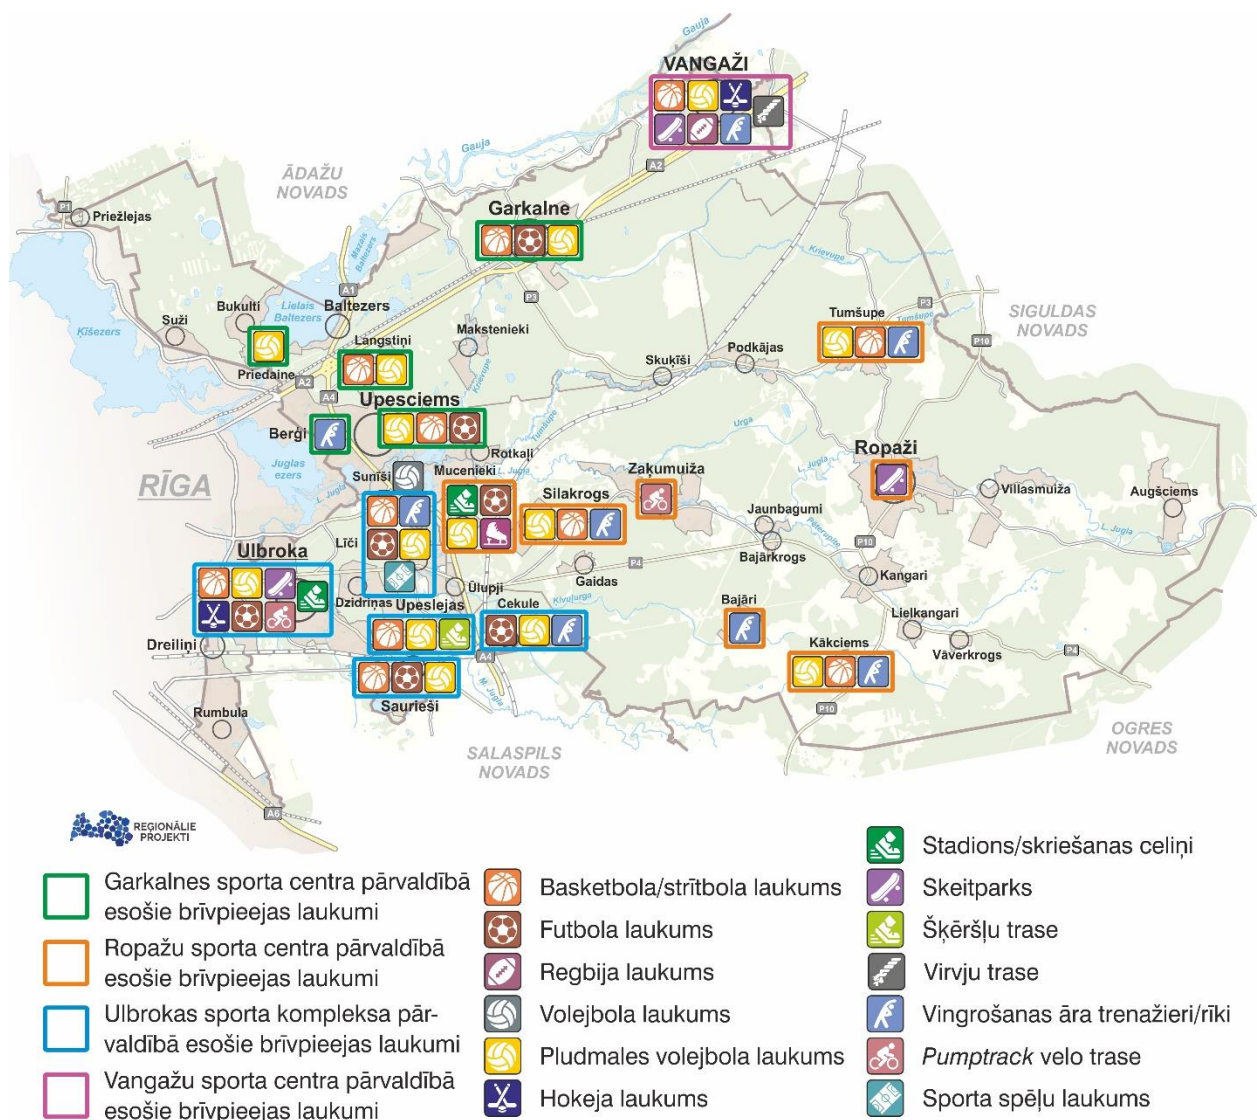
Gauja
VANGAŽI
Gauja
A2
ĀDAŽU NOVADS
P1
Priežlejas
Garkalne
Krievupe
Mazais Baltezers
A1
Bukulti
Lielais Baltezers
Baltezers
P3
Tumšupe
P3
SIGULDAS NOVADS
Ķīšezers
Suži
Makstenieki
P10
Langstiņi
Priedaine
A2
Skuķīši
Podkājas
A4
Upesciems
Berģi
Urga
Ropaži
Juglas ezers
Rotkaļi
RĪGA
Sunīši
Mucenieki
Zaķumuiža
Villasmuiža
Augšciems
Silakrogs
Jaunbagumi
Līči
Ulbroka
P10
Bajārkrogs
P4
Gaidas
Kangari
Dzidriņas
Upeslejas
Ūlupji
Cekule
Bajāri
Lielkangari
Dreiliņi
A4
Kākciems
Vāverkrogs
P4
P10
Rumbula
Saurieši
SALASPILS NOVADS
OGRES NOVADS
A6
REĢIONĀLIE PROJEKTI

Garkalnes sporta centra pārvaldībā esošie brīvpieejas laukumi
Ropažu sporta centra pārvaldībā esošie brīvpieejas laukumi
Ulbrokas sporta kompleksa pārvaldībā esošie brīvpieejas laukumi
Vangažu sporta centra pārvaldībā esošie brīvpieejas laukumi

Basketbola/strītbola laukums
Futbola laukums
Regbija laukums
Volejbola laukums
Pludmales volejbola laukums
Hokeja laukums

Stadions/skriešanas celiņi
Skeitparks
Šķēršļu trase
Virvju trase
Vingrošanas āra trenažieri/rīki
Pumptrack velo trase
Sporta spēļu laukums